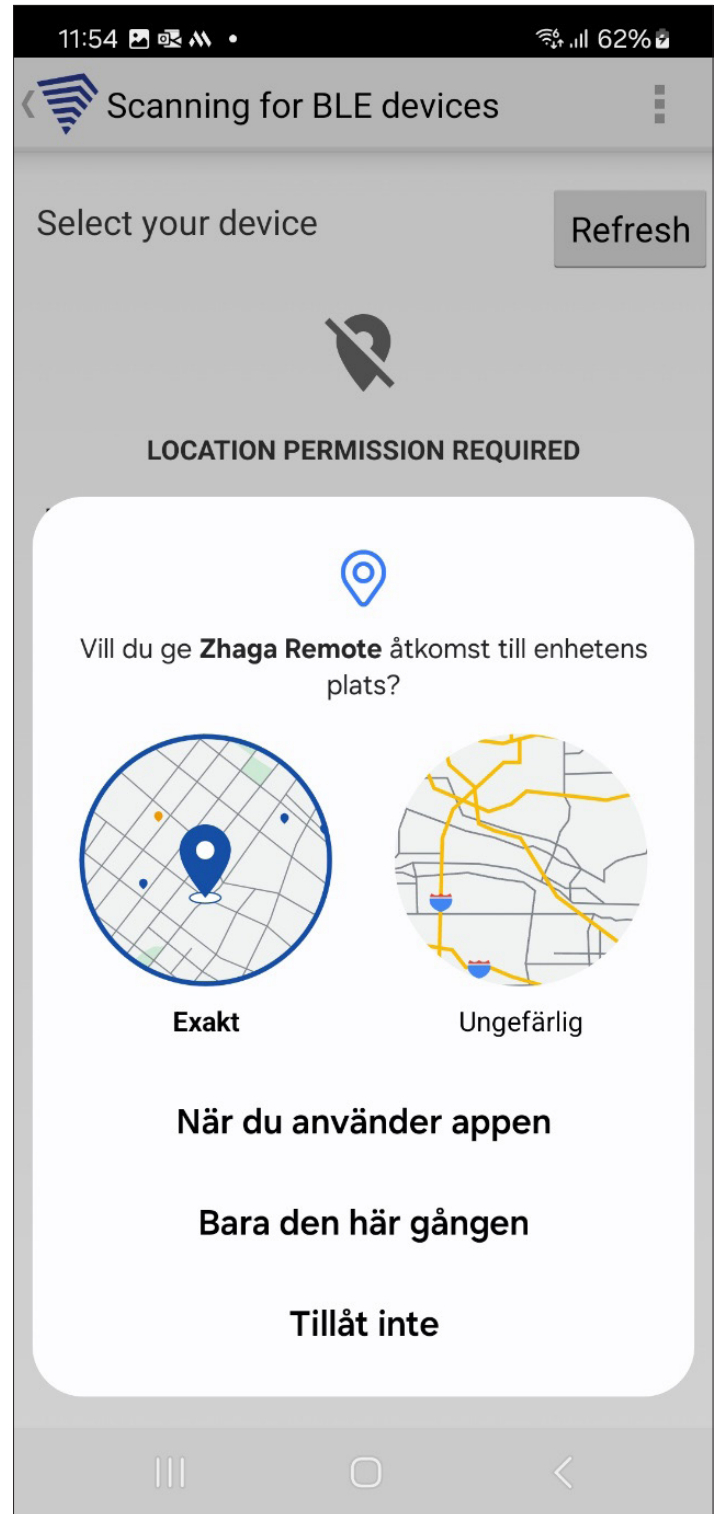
11:54 • 62%

Scanning for BLE devices

Select your device

Refresh

LOCATION PERMISSION REQUIRED

Vill du ge **Zhaga Remote** åtkomst till enhetens plats?

Exakt

Ungefärlig

När du använder appen

Bara den här gången

Tillåt inte